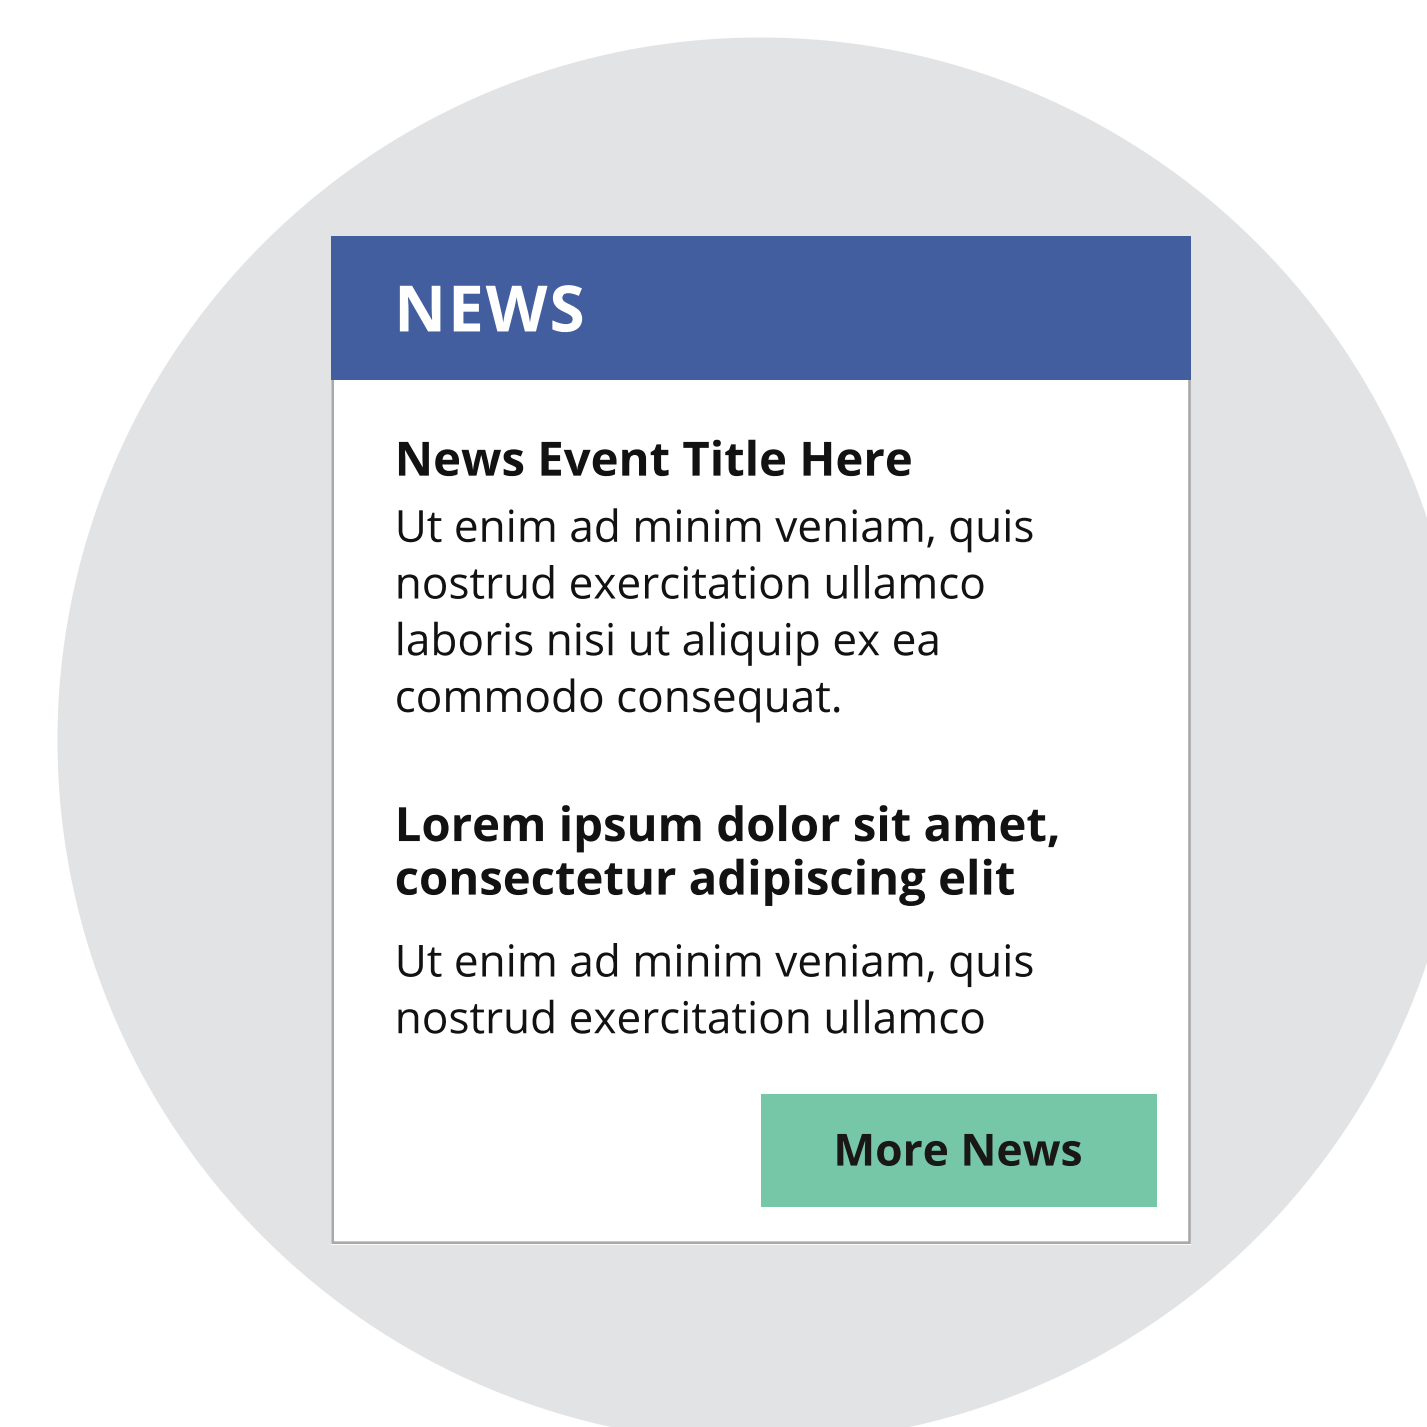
NEWS

News Event Title Here

Ut enim ad minim veniam, quis nostrud exercitation ullamco laboris nisi ut aliquip ex ea commodo consequat.

Lorem ipsum dolor sit amet, consectetur adipiscing elit

Ut enim ad minim veniam, quis nostrud exercitation ullamco

More News